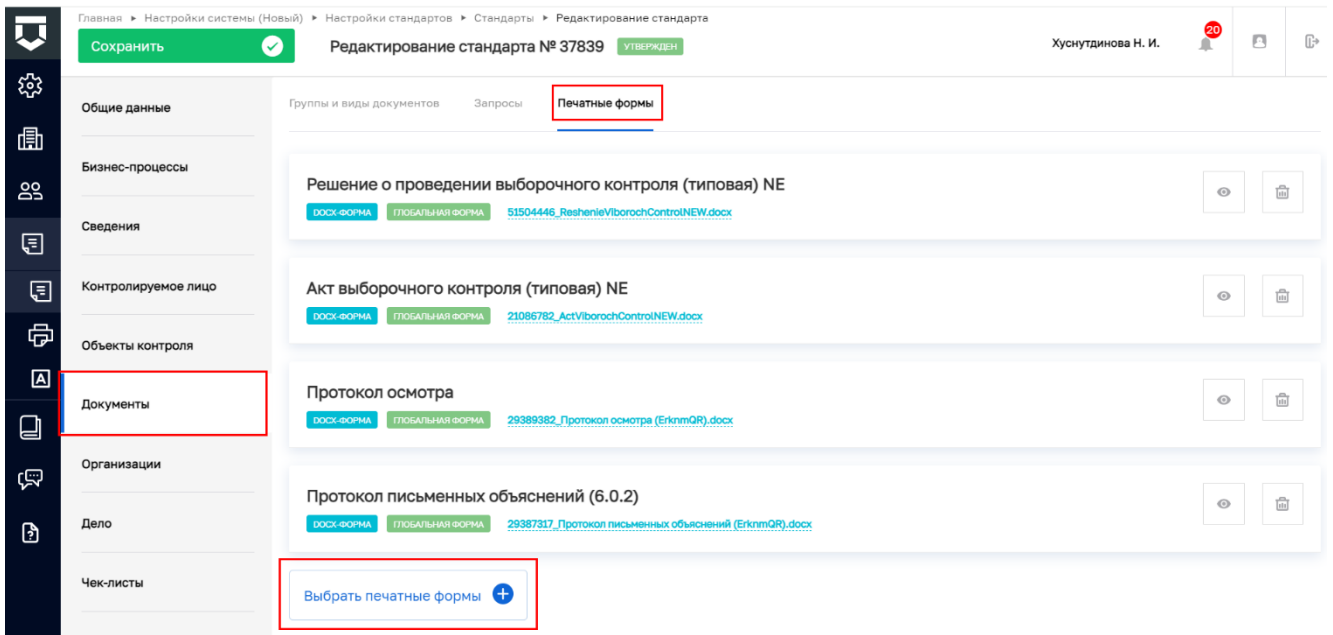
Главная ▸ Настройки системы (Новый) ▸ Настройки стандартов ▸ Стандарты ▸ Редактирование стандарта

Сохранить

Редактирование стандарта № 37839 УТВЕРЖДЕН

Хуснутдинова Н. И.

20

Общие данные

Бизнес-процессы

Сведения

Контролируемое лицо

Объекты контроля

Документы

Организации

Дело

Чек-листы

Группы и виды документов

Запросы

Печатные формы

Решение о проведении выборочного контроля (типовая) NE

DOCX-ФОРМА ГЛОБАЛЬНАЯ ФОРМА 51504446_ReshenieViborochControlNEW.docx

Акт выборочного контроля (типовая) NE

DOCX-ФОРМА ГЛОБАЛЬНАЯ ФОРМА 21086782_ActViborochControlNEW.docx

Протокол осмотра

DOCX-ФОРМА ГЛОБАЛЬНАЯ ФОРМА 29389382_Протокол осмотра (ErknmQR).docx

Протокол письменных объяснений (6.0.2)

DOCX-ФОРМА ГЛОБАЛЬНАЯ ФОРМА 29387317_Протокол письменных объяснений (ErknmQR).docx

Выбрать печатные формы